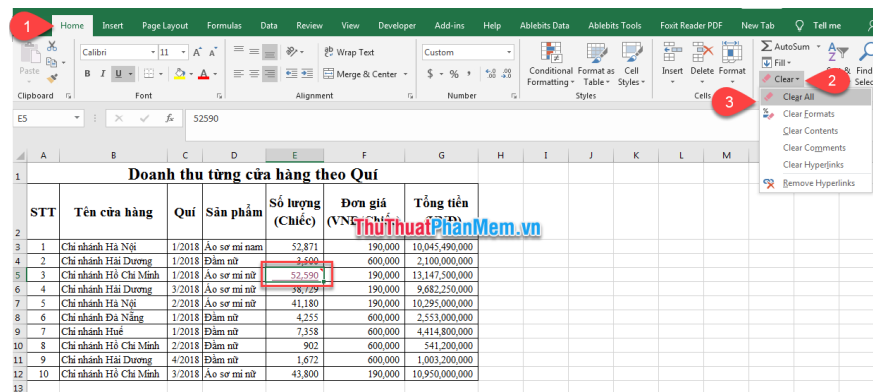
1 Home Insert Page Layout Formulas Data Review View Developer Add-ins Help Ablebits Data Ablebits Tools Foxit Reader PDF New Tab Tell me

Paste Calibri 11 A A B I U A Wrap Text Merge & Center Custom $ % , Conditional Formatting Format as Table Cell Styles Insert Delete Format AutoSum Fill Clear 2 Find Select

Clipboard Font Alignment Number Styles Cells

3 Clear All
Clear Formats
Clear Contents
Clear Comments
Clear Hyperlinks
Remove Hyperlinks

E5 fx 52590

| | A | B | C | D | E | F | G | H | I | J | K | L | M |
|---|---|---|---|---|---|---|---|---|---|---|---|---|---|
| 1 | Doanh thu từng cửa hàng theo Quí | | | | | | | | | | | | |
| 2 | STT | Tên cửa hàng | Quí | Sản phẩm | Số lượng (Chiếc) | Đơn giá (VNĐ/Chiếc) | Tổng tiền (VNĐ) | | | | | | |
| 3 | 1 | Chi nhánh Hà Nội | 1/2018 | Áo sơ mi nam | 52,871 | 190,000 | 10,045,490,000 | | | | | | |
| 4 | 2 | Chi nhánh Hải Dương | 1/2018 | Đầm nữ | 3,500 | 600,000 | 2,100,000,000 | | | | | | |
| 5 | 3 | Chi nhánh Hồ Chí Minh | 1/2018 | Áo sơ mi nữ | 52,590 | 190,000 | 13,147,500,000 | | | | | | |
| 6 | 4 | Chi nhánh Hải Dương | 3/2018 | Áo sơ mi nữ | 38,729 | 190,000 | 9,682,250,000 | | | | | | |
| 7 | 5 | Chi nhánh Hà Nội | 2/2018 | Áo sơ mi nữ | 41,180 | 190,000 | 10,295,000,000 | | | | | | |
| 8 | 6 | Chi nhánh Đà Nẵng | 1/2018 | Đầm nữ | 4,255 | 600,000 | 2,553,000,000 | | | | | | |
| 9 | 7 | Chi nhánh Huế | 1/2018 | Đầm nữ | 7,358 | 600,000 | 4,414,800,000 | | | | | | |
| 10 | 8 | Chi nhánh Hồ Chí Minh | 2/2018 | Đầm nữ | 902 | 600,000 | 541,200,000 | | | | | | |
| 11 | 9 | Chi nhánh Hải Dương | 4/2018 | Đầm nữ | 1,672 | 600,000 | 1,003,200,000 | | | | | | |
| 12 | 10 | Chi nhánh Hồ Chí Minh | 3/2018 | Áo sơ mi nữ | 43,800 | 190,000 | 10,950,000,000 | | | | | | |

ThuThuatPhanMem.vn